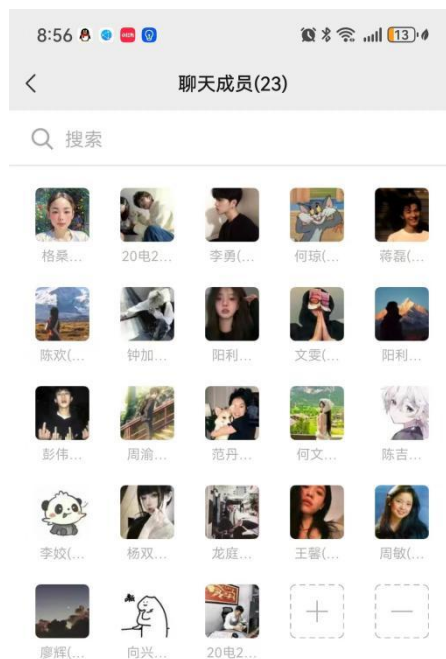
8:56

13

聊天成员(23)

搜索

格桑...
20电2...
李勇(...
何琼(...
蒋磊(...

陈欢(...
钟加...
阳利...
文雯(...
阳利...

彭伟...
周渝...
范丹...
何文...
陈吉...

李姣(...
杨双...
龙庭...
王馨(...
周敏(...

廖辉(...
向兴...
20电2...

+
—